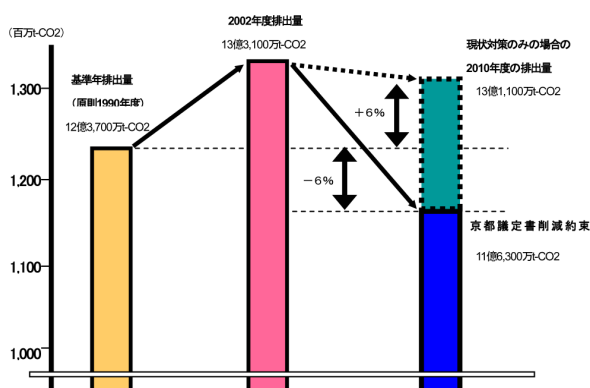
（百万t-CO2）

1,300

1,200

1,100

1,000

基準年排出量

（原則1990年度）

12億3,700万t-CO2

2002年度排出量

13億3,100万t-CO2

現状対策のみの場合の

2010年度の排出量

13億1,100万t-CO2

＋6％

－6％

京都議定書削減約束

11億6,300万t-CO2